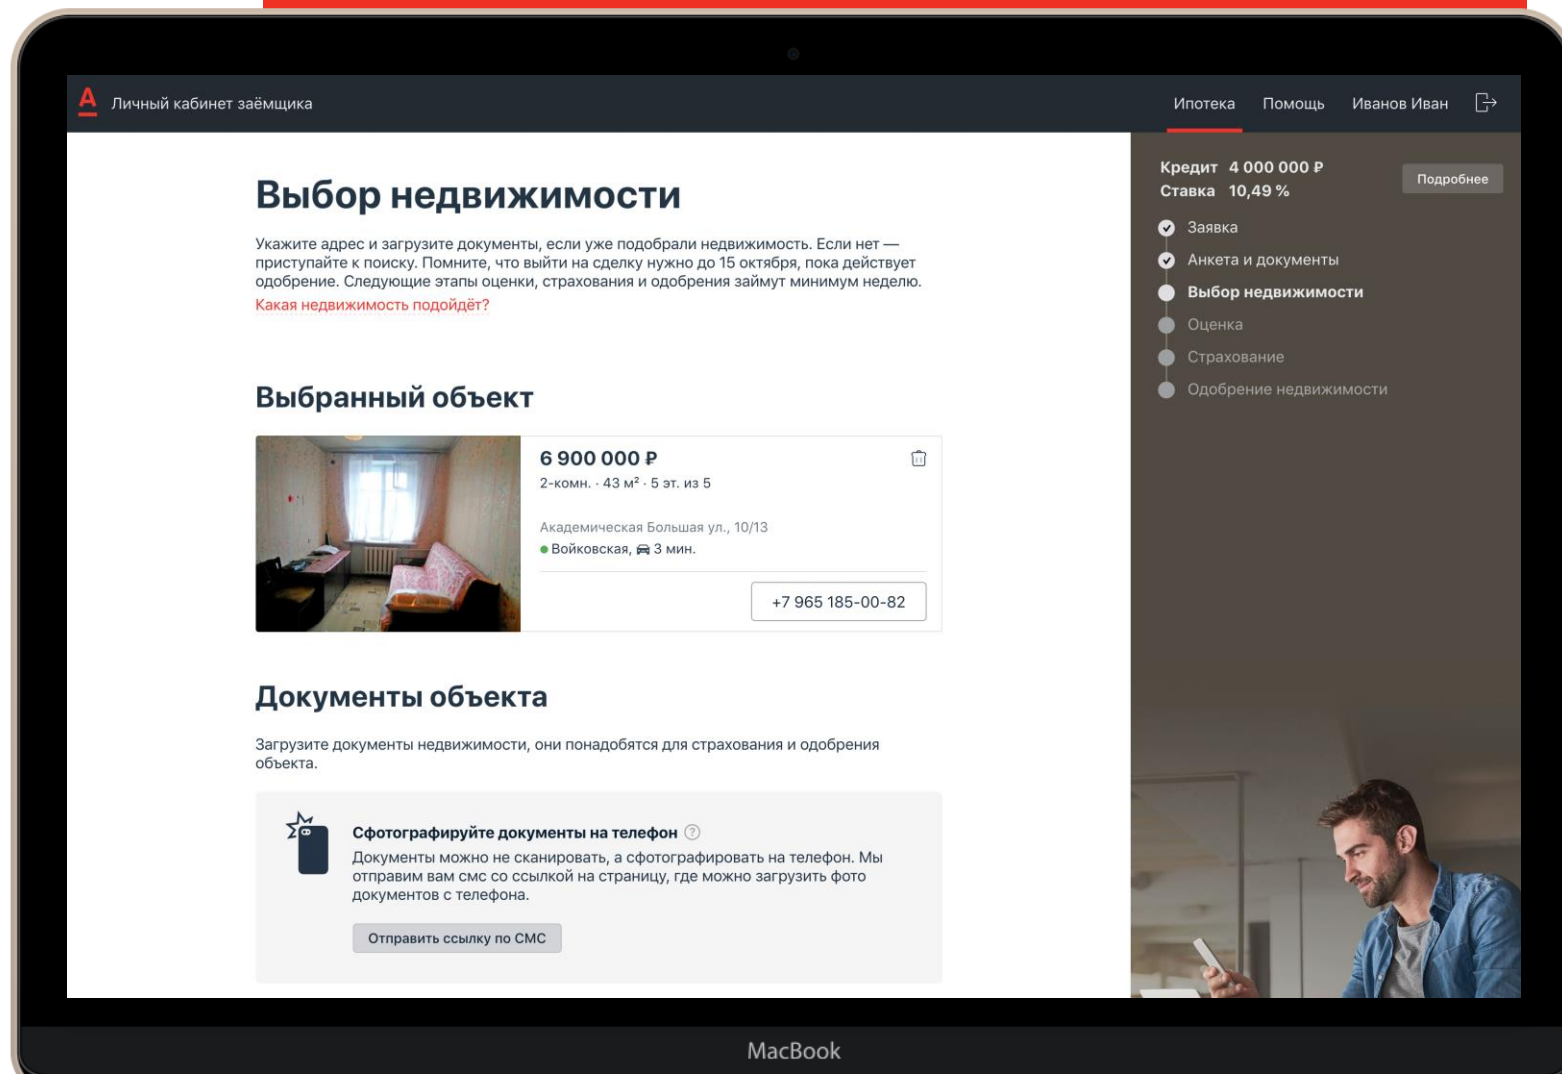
А Личный кабинет заёмщика

Ипотека Помощь Иванов Иван

Выбор недвижимости

Укажите адрес и загрузите документы, если уже подобрали недвижимость. Если нет — приступайте к поиску. Помните, что выйти на сделку нужно до 15 октября, пока действует одобрение. Следующие этапы оценки, страхования и одобрения займут минимум неделю.
Какая недвижимость подойдёт?

Выбранный объект

6 900 000 ₽
2-комн. · 43 м² · 5 эт. из 5

Академическая Большая ул., 10/13
Войковская, 3 мин.

+7 965 185-00-82

Документы объекта

Загрузите документы недвижимости, они понадобятся для страхования и одобрения объекта.

Сфотографируйте документы на телефон
Документы можно не сканировать, а сфотографировать на телефон. Мы отправим вам смс со ссылкой на страницу, где можно загрузить фото документов с телефона.

Отправить ссылку по СМС

Кредит 4 000 000 ₽
Ставка 10,49 %

Подробнее

Заявка
Анкета и документы
Выбор недвижимости
Оценка
Страхование
Одобрение недвижимости

MacBook